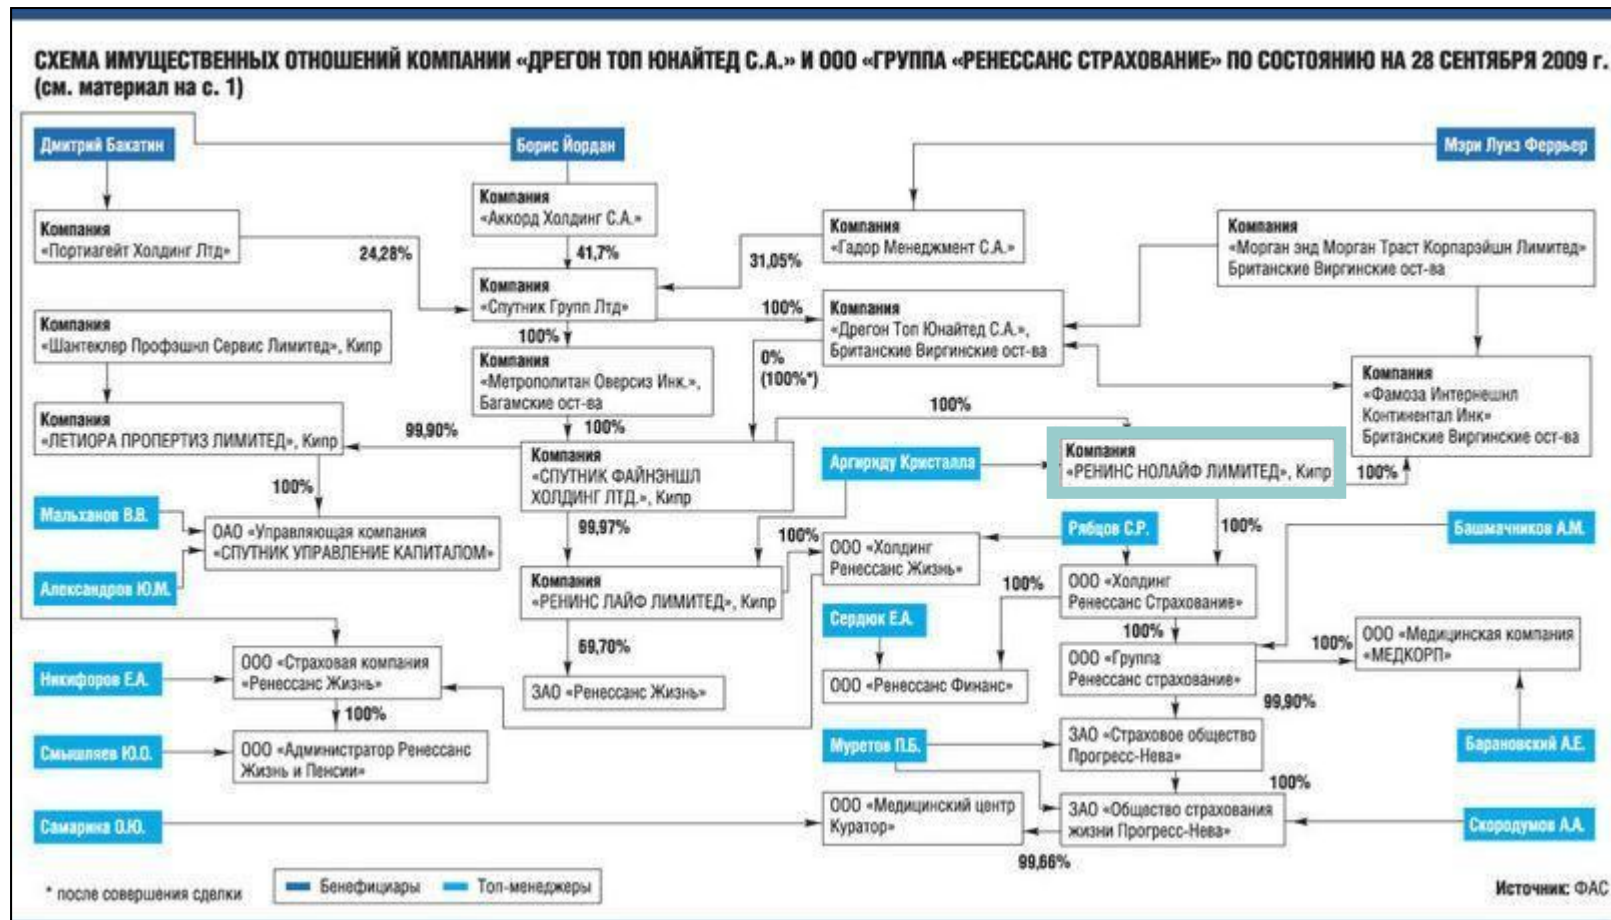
СХЕМА ИМУЩЕСТВЕННЫХ ОТНОШЕНИЙ КОМПАНИИ «ДРЕГОН ТОП ЮНАЙТЕД С.А.» И ООО «ГРУППА «РЕНЕССАНС СТРАХОВАНИЕ» ПО СОСТОЯНИЮ НА 28 СЕНТЯБРЯ 2009 г. (см. материал на с. 1)

Дмитрий Бакатин

Борис Йордан

Мэри Луиз Феррьер

Компания «Портиагейт Холдинг Лтд»

Компания «Аккорд Холдинг С.А.»

Компания «Гадор Менеджмент С.А.»

Компания «Морган энд Морган Траст Корпарэйшн Лимитед» Британские Виргинские ост-ва

24,28%

41,7%

31,05%

Компания «Спутник Групп Лтд»

100%

Компания «Дрегон Топ Юнайтед С.А.», Британские Виргинские ост-ва

Компания «Шантеклер Профэшнл Сервис Лимитед», Кипр

100%

Компания «Метрополитан Оверсиз Инк.», Багамские ост-ва

0% (100%*)

Компания «Фамоза Интернешнл Континентал Инк» Британские Виргинские ост-ва

100%

Компания «ЛЕТИОРА ПРОПЕРТИЗ ЛИМИТЕД», Кипр

99,90%

100%

Компания «СПУТНИК ФАЙНЭНШЛ ХОЛДИНГ ЛТД.», Кипр

Аргирилу Кристалла

Компания «РЕНИНС НОЛАЙФ ЛИМИТЕД», Кипр

100%

100%

Мальханов В.В.

ОАО «Управляющая компания «СПУТНИК УПРАВЛЕНИЕ КАПИТАЛОМ»

99,97%

100%

ООО «Холдинг Ренессанс Жизнь»

Рябцов С.Р.

100%

Башмачников А.М.

Александров Ю.М.

Компания «РЕНИНС ЛАЙФ ЛИМИТЕД», Кипр

100%

ООО «Холдинг Ренессанс Страхование»

Сердюк Е.А.

100%

100%

ООО «Медицинская компания «МЕДКОРП»

69,70%

Никифоров Е.А.

ООО «Страховая компания «Ренессанс Жизнь»

ЗАО «Ренессанс Жизнь»

ООО «Ренессанс Финанс»

ООО «Группа Ренессанс страхование»

99,90%

100%

Смышляев Ю.О.

ООО «Администратор Ренессанс Жизнь и Пенсии»

Муретов П.Б.

ЗАО «Страховое общество Прогресс-Нева»

Барановский А.Е.

100%

Самарина О.Ю.

ООО «Медицинский центр Куратор»

ЗАО «Общество страхования жизни Прогресс-Нева»

Скородумов А.А.

99,66%

* после совершения сделки

Бенефициары

Топ-менеджеры

Источник: ФАС